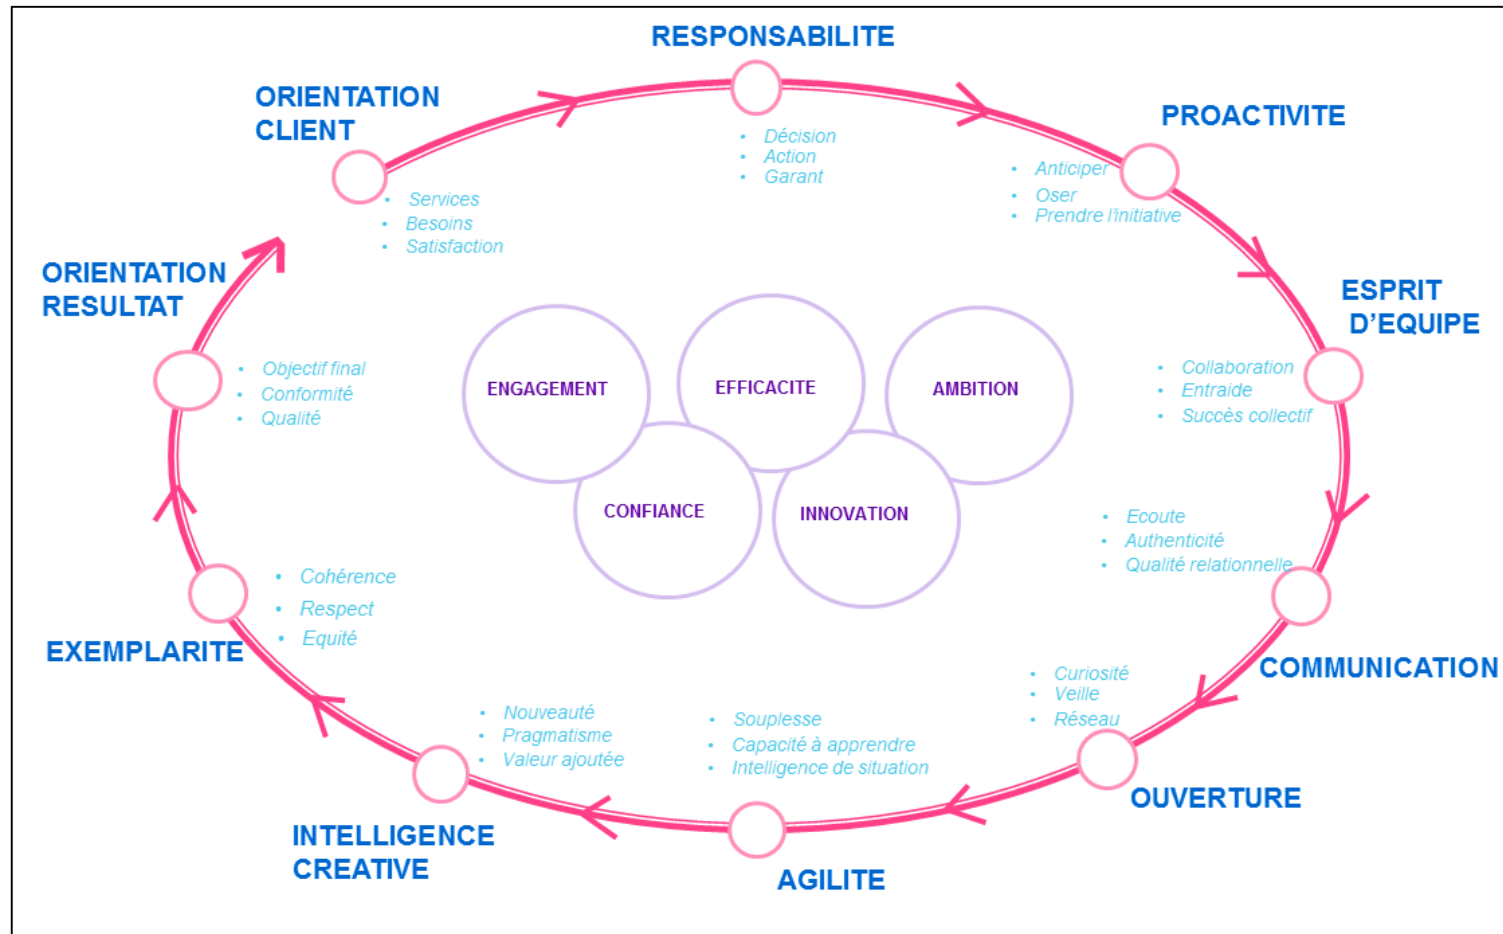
RESPONSABILITE
- Décision
- Action
- Garant

PROACTIVITE
- Anticiper
- Oser
- Prendre l'initiative

ESPRIT D'EQUIPE
- Collaboration
- Entraide
- Succès collectif

- Ecoute
- Authenticité
- Qualité relationnelle

COMMUNICATION

- Curiosité
- Veille
- Réseau

OUVERTURE

- Souplesse
- Capacité à apprendre
- Intelligence de situation

AGILITE

- Nouveauté
- Pragmatisme
- Valeur ajoutée

INTELLIGENCE CREATIVE

- Cohérence
- Respect
- Equité

EXEMPLARITE

ORIENTATION RESULTAT
- Objectif final
- Conformité
- Qualité

ORIENTATION CLIENT
- Services
- Besoins
- Satisfaction

ENGAGEMENT
EFFICACITE
AMBITION
CONFIANCE
INNOVATION